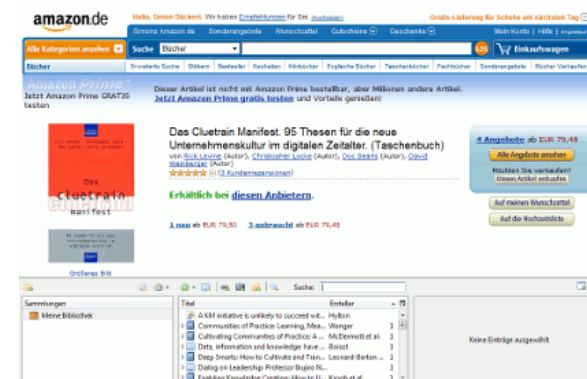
amazon.de

Hallo, Simon Dückert. Wir haben Empfehlungen für Sie. (Ausloggen)

Gratis-Lieferung für Schuhe am nächsten Tag

Simons Amazon.de | Sonderangebote | Wunschzettel | Gutscheine | Geschenke

Mein Konto | Hilfe | Impressum

Alle Kategorien ansehen | Suche | Bücher | LOS | Einkaufswagen

Bücher | Erweiterte Suche | Stöbern | Bestseller | Neuheiten | Hörbücher | Englische Bücher | Taschenbücher | Fachbücher | Sonderangebote | Bücher Verkaufen

Amazon Prime
Jetzt Amazon Prime GRATIS testen

Dieser Artikel ist nicht mit Amazon Prime bestellbar, aber Millionen andere Artikel.
Jetzt Amazon Prime gratis testen und Vorteile genießen!

Das Cluetrain Manifest. 95 Thesen für die neue Unternehmenskultur im digitalen Zeitalter. (Taschenbuch)
von Rick Levine (Autor), Christopher Locke (Autor), Doc Searls (Autor), David Weinberger (Autor)
(3 Kundenrezensionen)

Erhältlich bei diesen Anbietern.

1 neu ab EUR 79,50   3 gebraucht ab EUR 79,48

4 Angebote ab EUR 79,48
Alle Angebote ansehen
Möchten Sie verkaufen?
Diesen Artikel verkaufen

Auf meinen Wunschzettel
Auf die Hochzeitsliste

Das cluetrain manifest

Größeres Bild

Suche:

Sammlungen
Meine Bibliothek

| Titel | Ersteller |
|---|---|
| A KM initiative is unlikely to succeed wit... | Hylton |
| Communities of Practice Learning, Mea... | Wenger |
| Cultivating Communities of Practice: A ... | McDermott et al. |
| Data, information and knowledge have ... | Boisot |
| Deep Smarts: How to Cultivate and Tran... | Leonard-Barton ... |
| Dialog on Leadership Professor Ikujiro N... | |
| Enabling Knowledge Creation: How to U... | Krogh et al. |

Keine Einträge ausgewählt